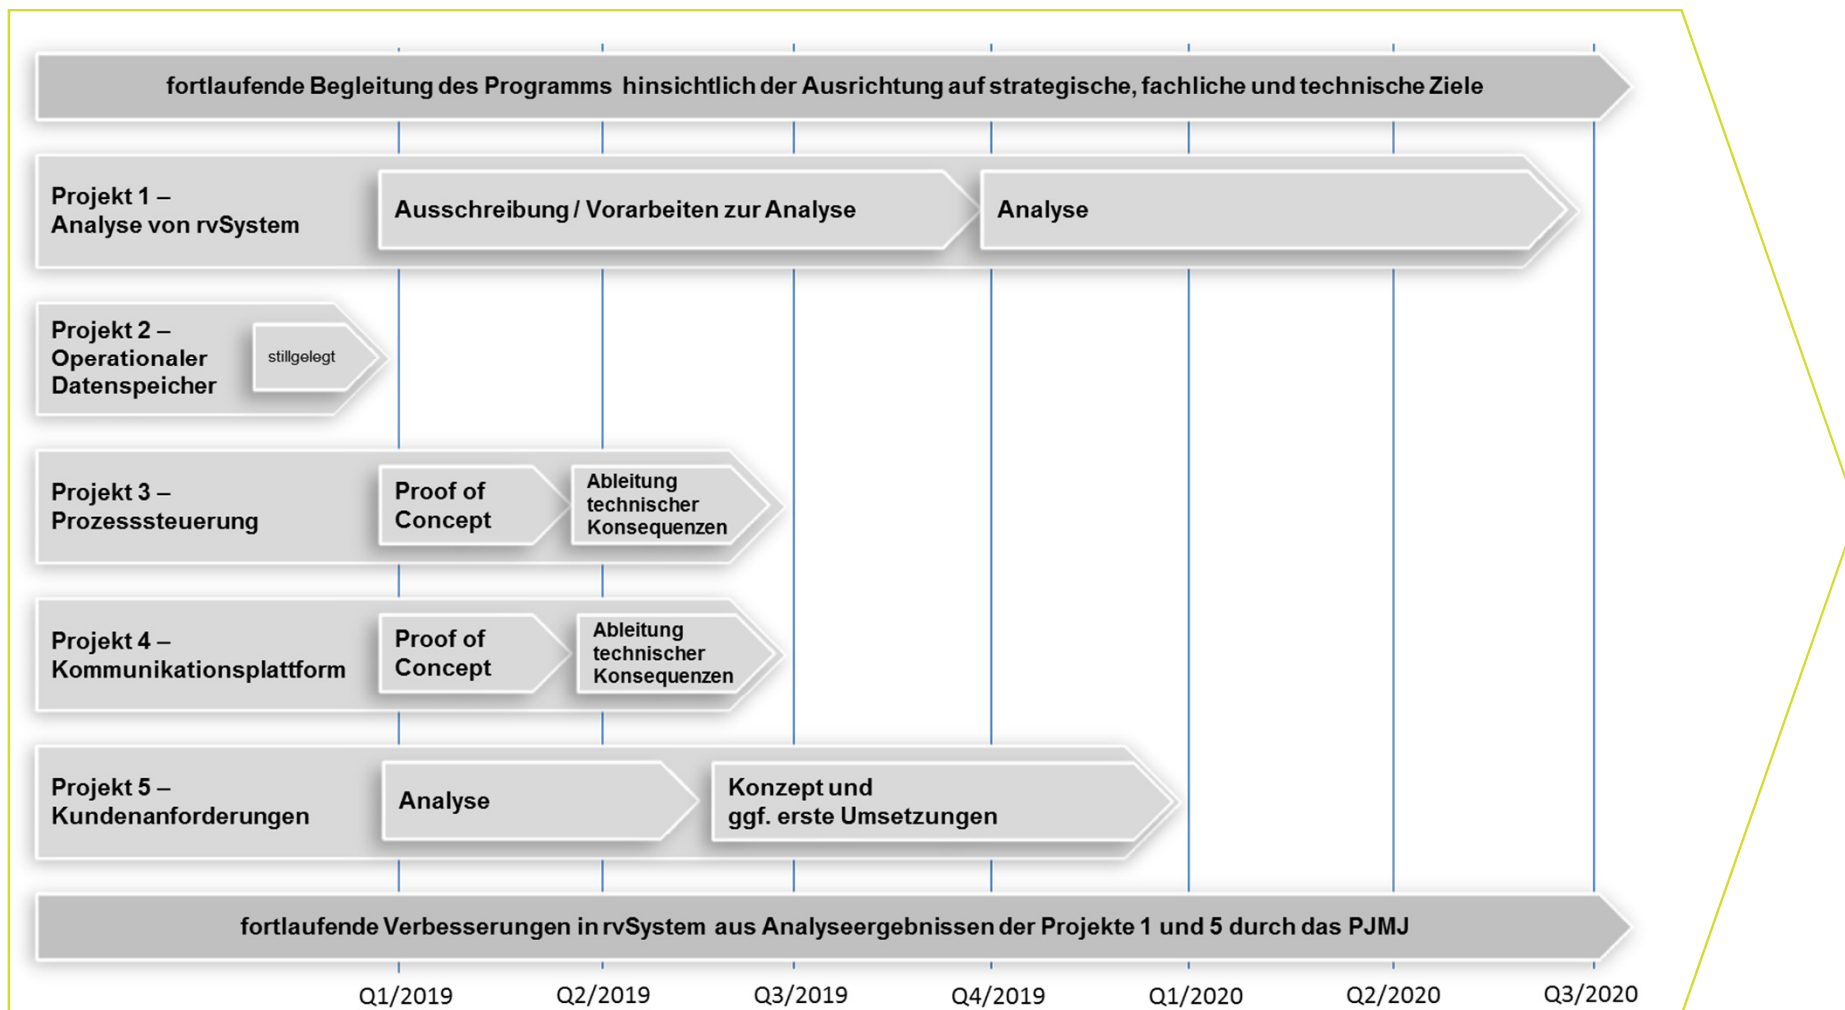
fortlaufende Begleitung des Programms hinsichtlich der Ausrichtung auf strategische, fachliche und technische Ziele

Projekt 1 – Analyse von rvSystem

Ausschreibung / Vorarbeiten zur Analyse

Analyse

Projekt 2 – Operationaler Datenspeicher

stillgelegt

Projekt 3 – Prozesssteuerung

Proof of Concept

Ableitung technischer Konsequenzen

Projekt 4 – Kommunikationsplattform

Proof of Concept

Ableitung technischer Konsequenzen

Projekt 5 – Kundenanforderungen

Analyse

Konzept und ggf. erste Umsetzungen

fortlaufende Verbesserungen in rvSystem aus Analyseergebnissen der Projekte 1 und 5 durch das PJMJ

Q1/2019 Q2/2019 Q3/2019 Q4/2019 Q1/2020 Q2/2020 Q3/2020